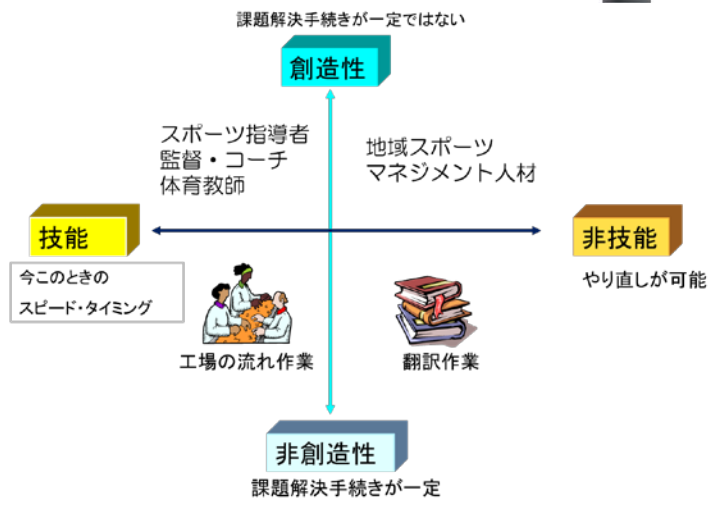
課題解決手続きが一定ではない

創造性

スポーツ指導者
監督・コーチ
体育教師

地域スポーツ
マネジメント人材

技能

今このときの
スピード・タイミング

非技能

やり直しが可能

工場の流れ作業

翻訳作業

非創造性

課題解決手続きが一定